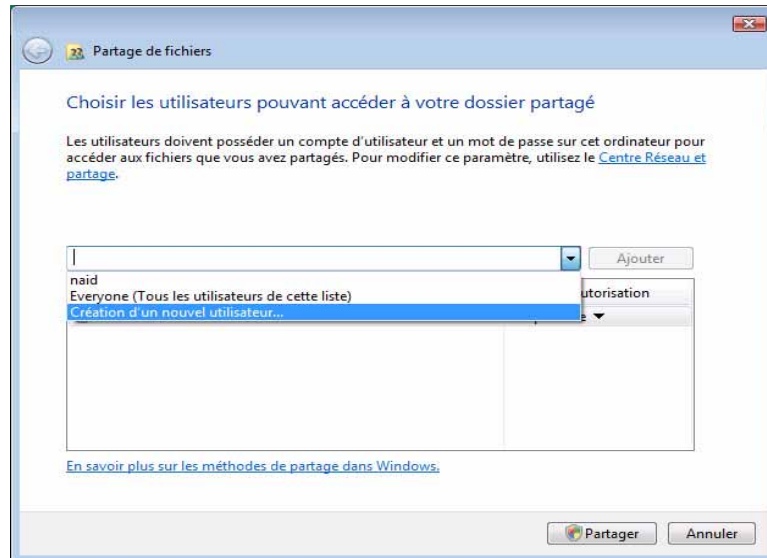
Partage de fichiers

Choisir les utilisateurs pouvant accéder à votre dossier partagé

Les utilisateurs doivent posséder un compte d'utilisateur et un mot de passe sur cet ordinateur pour accéder aux fichiers que vous avez partagés. Pour modifier ce paramètre, utilisez le Centre Réseau et partage.

Ajouter

naid
Everyone (Tous les utilisateurs de cette liste)
Création d'un nouvel utilisateur...

utorisation

En savoir plus sur les méthodes de partage dans Windows.

Partager
Annuler